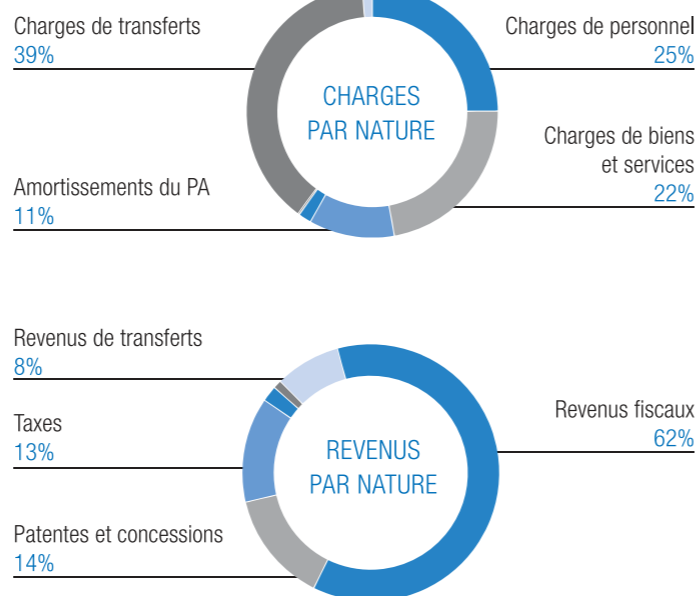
Charges de transferts
39%

CHARGES PAR NATURE

Charges de personnel
25%

Charges de biens et services
22%

Amortissements du PA
11%

Revenus de transferts
8%

Taxes
13%

REVENUS PAR NATURE

Revenus fiscaux
62%

Patentes et concessions
14%